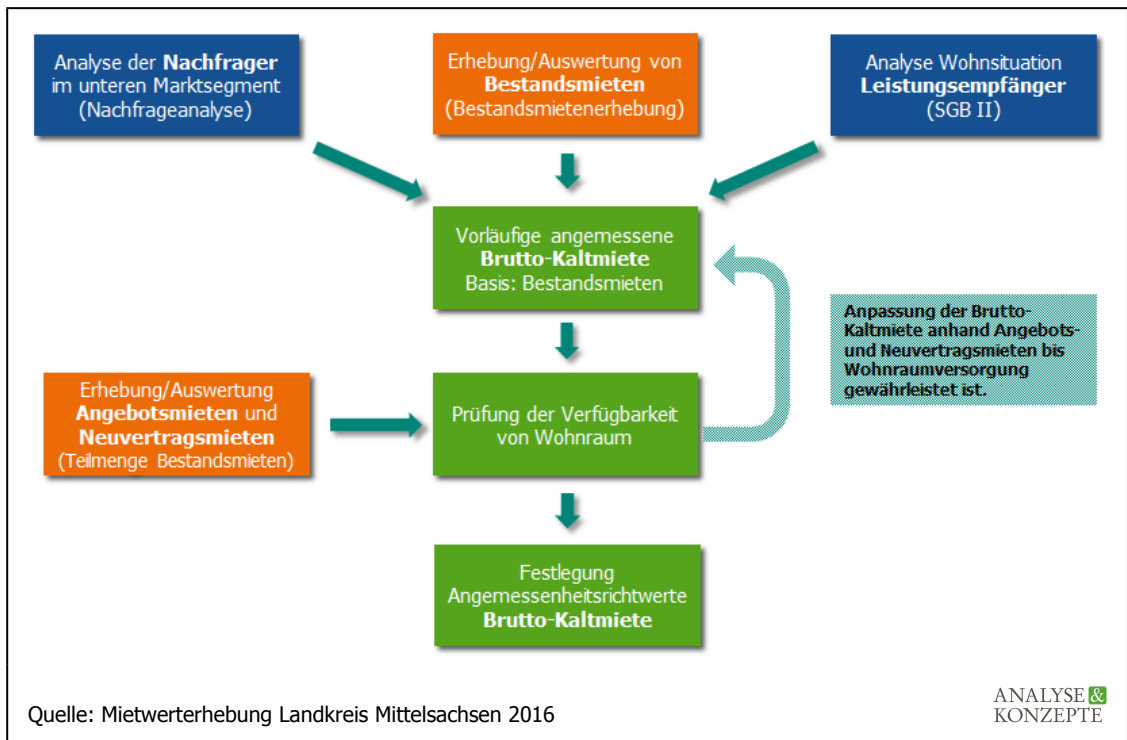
Analyse der **Nachfrager** im unteren Marktsegment (Nachfrageanalyse)

Erhebung/Auswertung von **Bestandsmieten** (Bestandsmietenerhebung)

Analyse Wohnsituation **Leistungsempfänger** (SGB II)

Vorläufige angemessene **Brutto-Kaltmiete** Basis: Bestandsmieten

Anpassung der Brutto-Kaltmiete anhand Angebots- und Neuvertragsmieten bis Wohnraumversorgung gewährleistet ist.

Erhebung/Auswertung **Angebotsmieten** und **Neuvertragsmieten** (Teilmenge Bestandsmieten)

Prüfung der Verfügbarkeit von Wohnraum

Festlegung Angemessenheitsrichtwerte **Brutto-Kaltmiete**

Quelle: Mietwerterhebung Landkreis Mittelsachsen 2016

ANALYSE & KONZEPTE